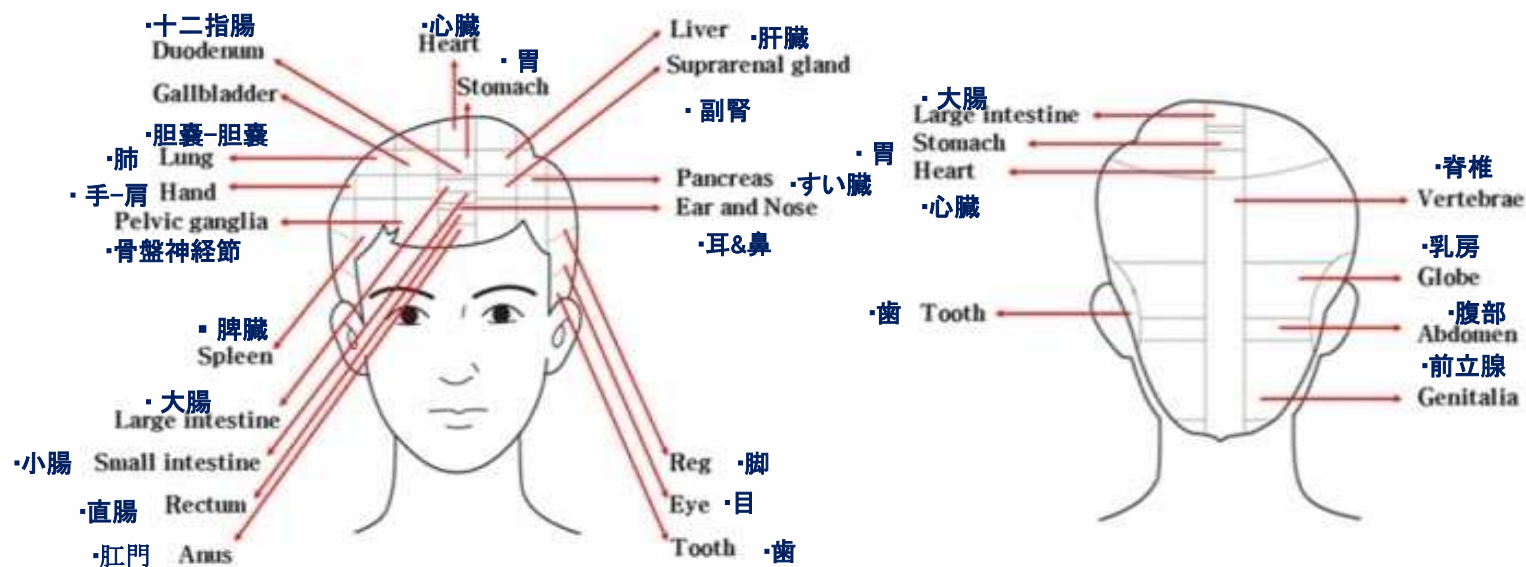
·十二指腸
Duodenum
·心臓
Heart
· 胃
Stomach
Liver
·肝臓
Suprarenal gland
· 副腎
Gallbladder
·胆嚢−胆嚢
·肺 Lung
· 手−肩 Hand
Pelvic ganglia
·骨盤神経節
Pancreas ·すい臓
Ear and Nose
·耳&鼻
■ 脾臓
Spleen
· 大腸
Large intestine
·小腸 Small intestine
·直腸 Rectum
·肛門 Anus
Reg ·脚
Eye ·目
Tooth ·歯

· 大腸
Large intestine
Stomach
· 胃
Heart
·心臓
·脊椎
Vertebrae
·乳房
Globe
·歯 Tooth
·腹部
Abdomen
·前立腺
Genitalia